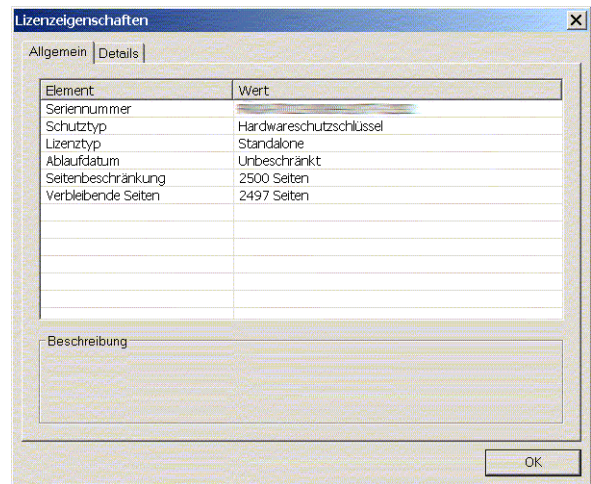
Lizenzeigenschaften

Allgemein | Details

| Element | Wert |
|---|---|
| Seriennummer | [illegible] |
| Schutztyp | Hardwareschutzschlüssel |
| Lizenztyp | Standalone |
| Ablaufdatum | Unbeschränkt |
| Seitenbeschränkung | 2500 Seiten |
| Verbleibende Seiten | 2497 Seiten |

Beschreibung

OK